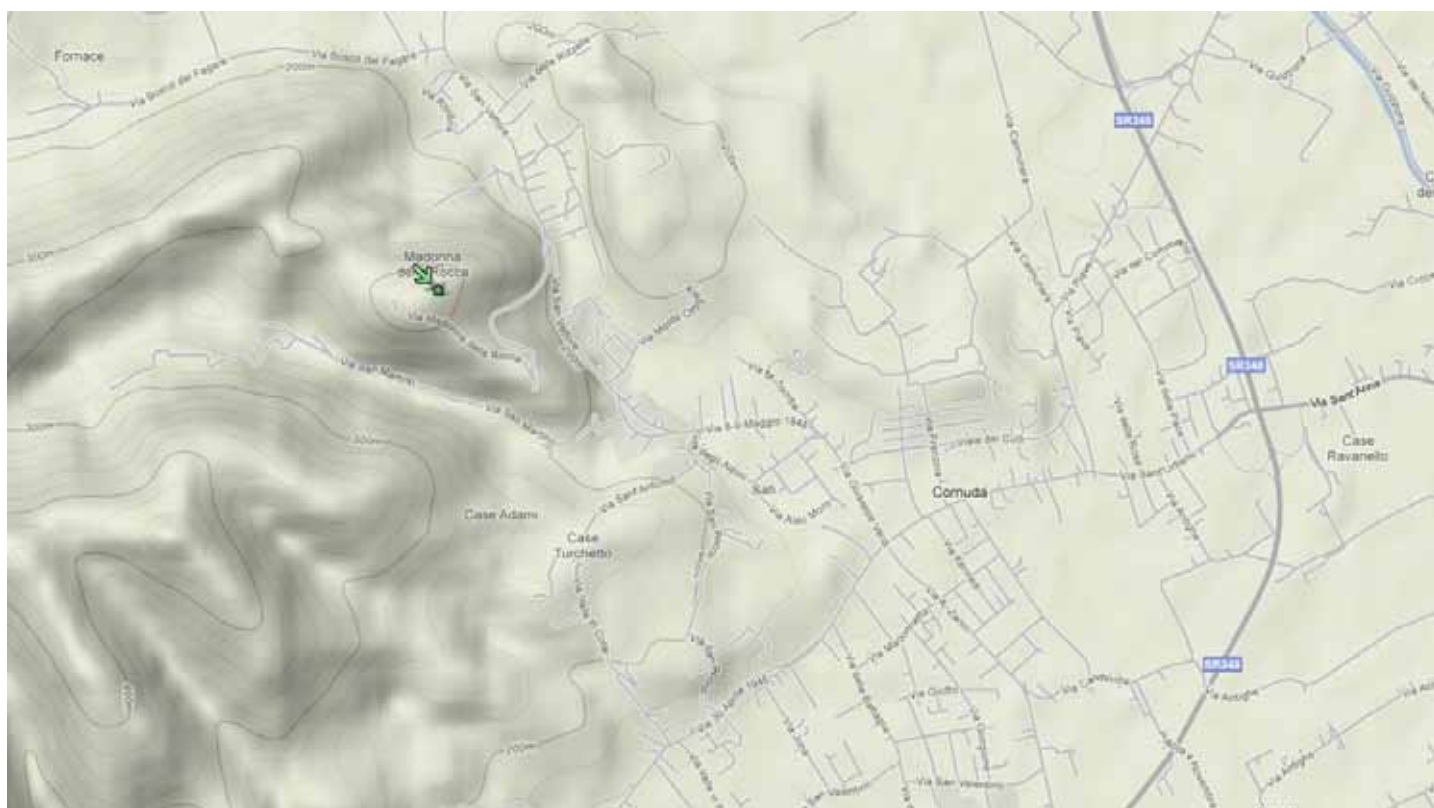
Fornace

Via Bosco del Fagare

200m

Madonna della Rocca

Via Madonna della Rocca

Via San Martino

300m

Via San Martino

300m

Via 8 e 9 Maggio 1945

Case Adami

Case Turchetto

Via Sant'Antonio

Via Aldo Moro

Comuda

Via Sant'Anna

Case Ravanello

SR348

SR348

SR348

Via Cornuda

Via dei Colli

Via Giotto

Via San Valentino

Via Antiche

Via 30 Aprile 1945

200m

Via Sant'Anna